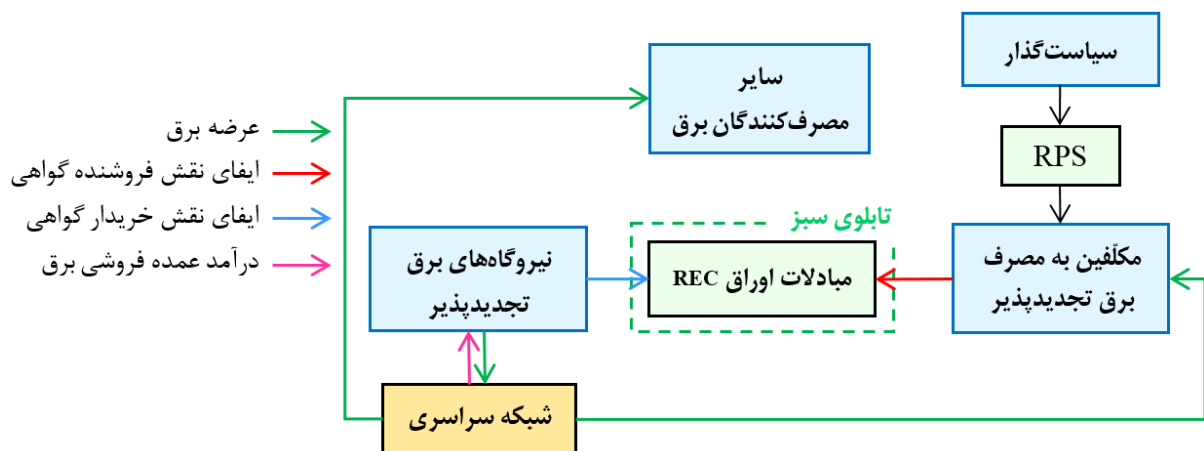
سیاست‌گذار

RPS

مکلّفین به مصرف برق تجدیدپذیر

تابلوی سبز

مبادلات اوراق REC

سایر مصرف‌کنندگان برق

نیروگاه‌های برق تجدیدپذیر

شبکه سراسری

عرضه برق
ایفای نقش فروشنده گواهی
ایفای نقش خریدار گواهی
درآمد عمده فروشی برق